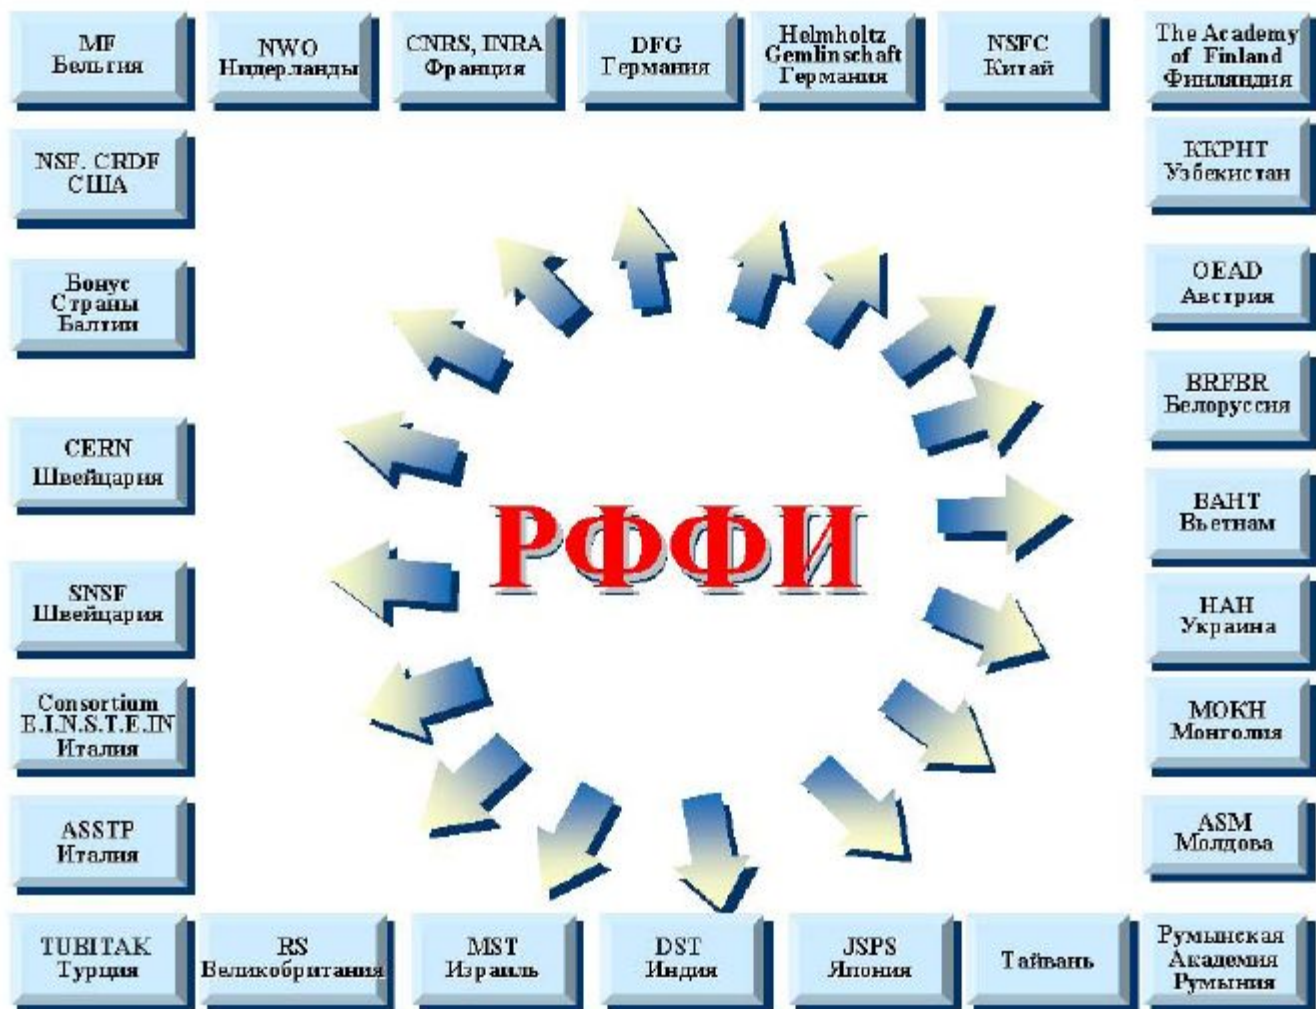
MF
Бельгия

NWO
Нидерланды

CNRS, INRA
Франция

DFG
Германия

Helmholtz
Gemlinschaft
Германия

NSFC
Китай

The Academy
of Finland
Финляндия

NSF, CRDF
США

ККРНТ
Узбекистан

Бонус
Страны
Балтии

OEAD
Австрия

BRFBR
Белоруссия

CERN
Швейцария

РФФИ

ВАНТ
Вьетнам

SNSF
Швейцария

НАН
Украина

Consortium
E.I.N.S.T.E.IN
Италия

МОКН
Монголия

ASSTP
Италия

ASM
Молдова

TUBITAK
Турция

RS
Великобритания

MST
Израиль

DST
Индия

JSPS
Япония

Тайвань

Румынская
Академия
Румыния